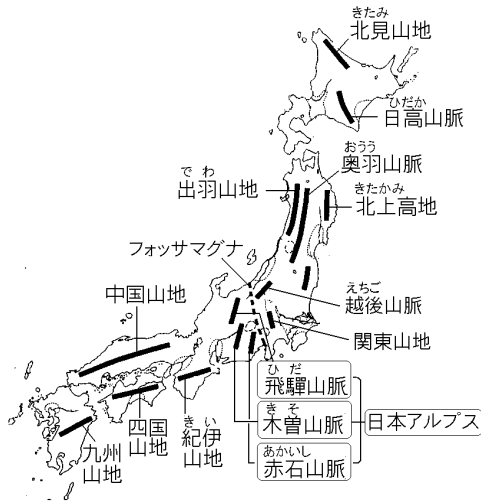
きたみ
北見山地

ひだか
日高山脈

おうう
奥羽山脈

で わ
出羽山地

きたかみ
北上高地

フォッサマグナ

えちご
越後山脈

中国山地

関東山地

ひ だ
飛騨山脈

き そ
木曽山脈

日本アルプス

あかいし
赤石山脈

四国山地

きい
紀伊山地

九州山地